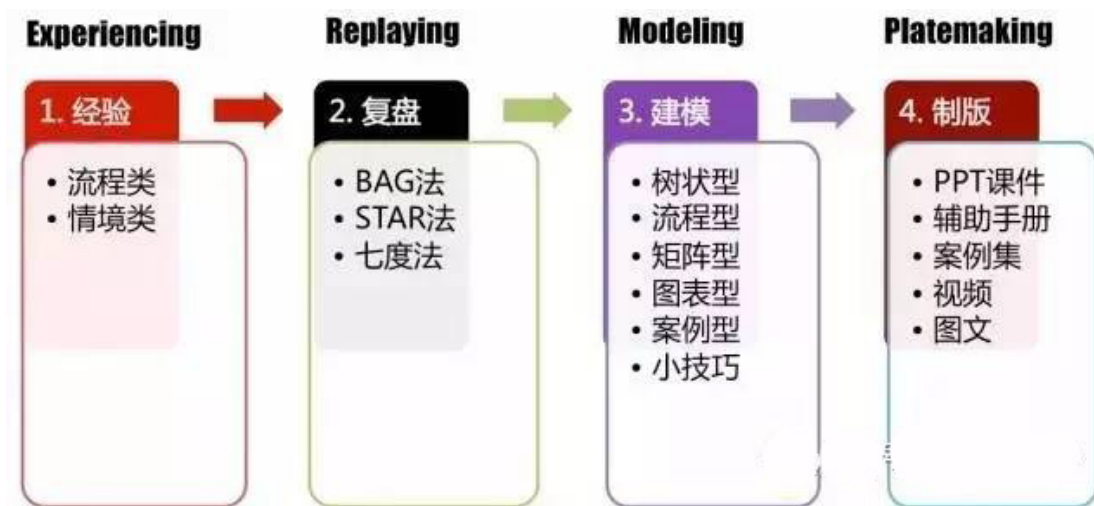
Experiencing

1. 经验

• 流程类
• 情境类

Replaying

2. 复盘

• BAG法
• STAR法
• 七度法

Modeling

3. 建模

• 树状型
• 流程型
• 矩阵型
• 图表型
• 案例型
• 小技巧

Platemaking

4. 制版

• PPT课件
• 辅助手册
• 案例集
• 视频
• 图文